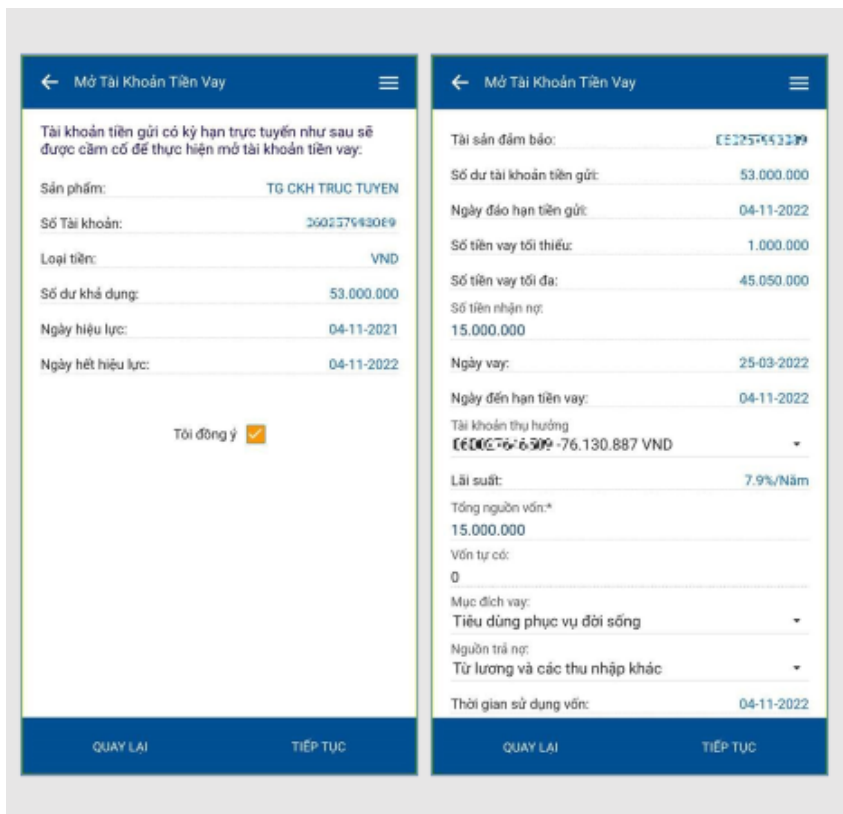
← Mở Tài Khoản Tiền Vay

Tài khoản tiền gửi có kỳ hạn trực tuyến như sau sẽ được cầm cố để thực hiện mở tài khoản tiền vay:

Sản phẩm: TG CKH TRUC TUYEN

Số Tài khoản: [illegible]

Loại tiền: VND

Số dư khả dụng: 53.000.000

Ngày hiệu lực: 04-11-2021

Ngày hết hiệu lực: 04-11-2022

Tôi đồng ý

QUAY LẠI TIẾP TỤC

← Mở Tài Khoản Tiền Vay

Tài sản đảm bảo: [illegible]

Số dư tài khoản tiền gửi: 53.000.000

Ngày đáo hạn tiền gửi: 04-11-2022

Số tiền vay tối thiểu: 1.000.000

Số tiền vay tối đa: 45.050.000

Số tiền nhận nợ:
15.000.000

Ngày vay: 25-03-2022

Ngày đến hạn tiền vay: 04-11-2022

Tài khoản thụ hưởng
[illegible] -76.130.887 VND

Lãi suất: 7.9%/Năm

Tổng nguồn vốn:*
15.000.000

Vốn tự có:
0

Mục đích vay:
Tiêu dùng phục vụ đời sống

Nguồn trả nợ:
Từ lương và các thu nhập khác

Thời gian sử dụng vốn: 04-11-2022

QUAY LẠI TIẾP TỤC